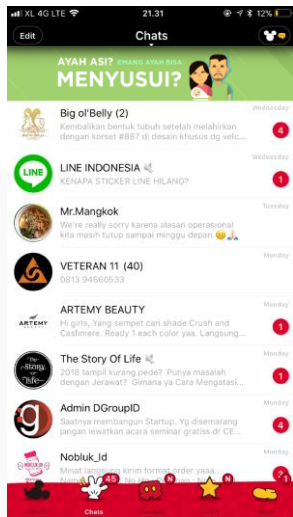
XL 4G LTE 21.31 12%

Edit Chats

AYAH ASI? EMANG AYAH BISA MENYUSUI?

Big ol'Belly (2)
Kembalikan bentuk tubuh setelah melahirkan dengan konset #887 di desain khusus dg velc...
Wednesday
4

LINE INDONESIA
KENAPA STICKER LINE HILANG?
Wednesday
1

Mr.Mangkok
We're really sorry karena alasan operasional kita masih tutup sampai minggu depan
Tuesday

VETERAN 11 (40)
0813 94660533
Monday

ARTEMY BEAUTY
Hi girls, Yang sempet cari shade Crush and Cashmere. Ready 1 each color yaa. Langsung...
Monday
1

The Story Of Life
2018 tampil kurang pede? Punya masalah dengan Jerawat? Gimana ya Cara Mengatasi...
Monday
1

Admin DGroupID
Saatnya membangun Startup. Yg disemarang jangan lewatkan acara seminar gratis dr CE...
Monday
4

Nobluk_Id
Minat langsung kirim format order yaaa...
Monday
2

Chats 45 N N N